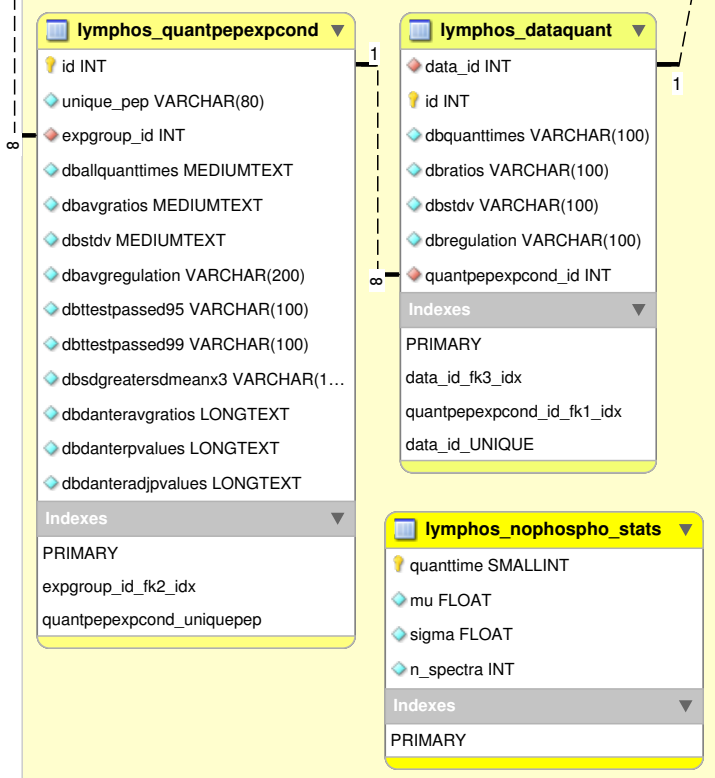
lymphos_quantpepexpcond

id INT
unique_pep VARCHAR(80)
expgroup_id INT
dballquanttimes MEDIUMTEXT
dbavgratios MEDIUMTEXT
dbstdv MEDIUMTEXT
dbavgregulation VARCHAR(200)
dbttestpassed95 VARCHAR(100)
dbttestpassed99 VARCHAR(100)
dbsdgreatersdmeanx3 VARCHAR(1…
dbdanteravgratios LONGTEXT
dbdanterpvalues LONGTEXT
dbdanteradjpvalues LONGTEXT

Indexes
PRIMARY
expgroup_id_fk2_idx
quantpepexpcond_uniquepep

∞

1

lymphos_dataquant

data_id INT
id INT
dbquanttimes VARCHAR(100)
dbratios VARCHAR(100)
dbstdv VARCHAR(100)
dbregulation VARCHAR(100)
quantpepexpcond_id INT

Indexes
PRIMARY
data_id_fk3_idx
quantpepexpcond_id_fk1_idx
data_id_UNIQUE

∞

1

lymphos_nophospho_stats

quanttime SMALLINT
mu FLOAT
sigma FLOAT
n_spectra INT

Indexes
PRIMARY